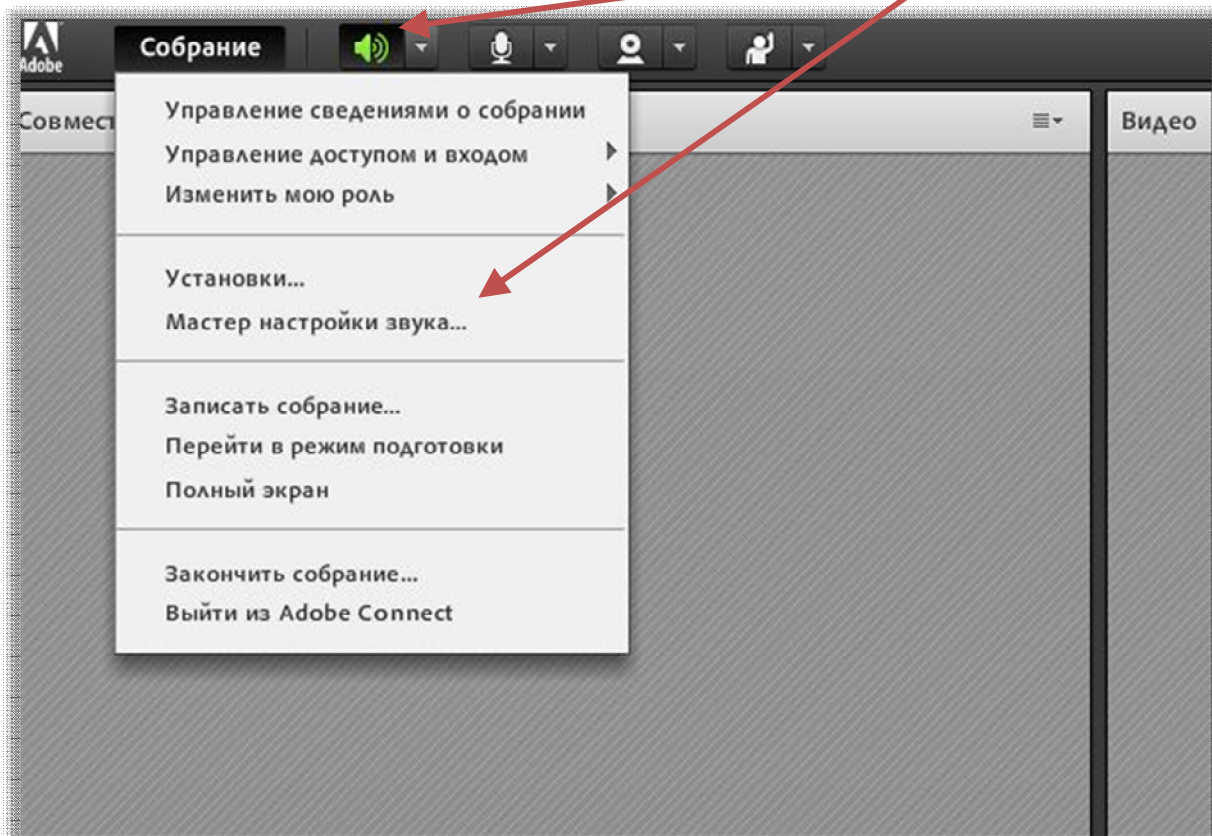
Adobe

Собрание

Совмест

Управление сведениями о собрании
Управление доступом и входом
Изменить мою роль

Установки...
Мастер настройки звука...

Записать собрание...
Перейти в режим подготовки
Полный экран

Закончить собрание...
Выйти из Adobe Connect

Видео